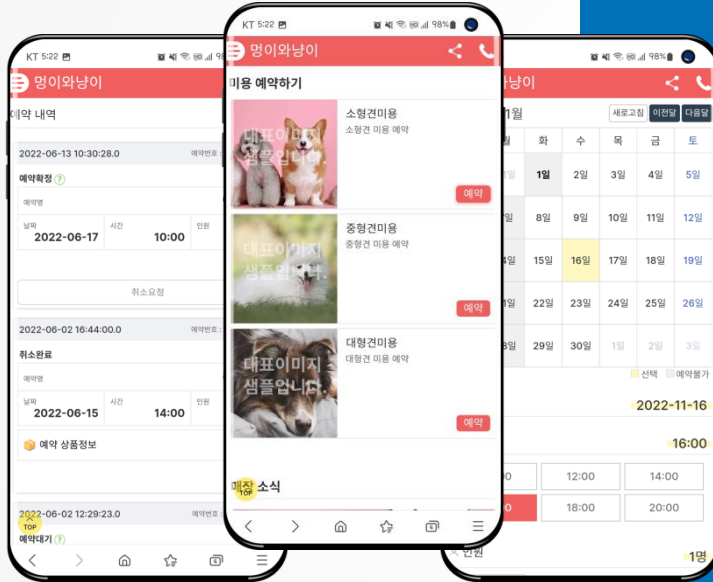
KT 5:22
멍이와냥이
예약 내역
2022-06-13 10:30:28.0
예약번호 :
예약확정 ?
예약명
날짜
2022-06-17
시간
10:00
인원
취소요청
2022-06-02 16:44:00.0
예약번호 :
취소완료
예약명
날짜
2022-06-15
시간
14:00
인원
예약 상품정보
2022-06-02 12:29:23.0
예약번호 :
TOP
예약대기 ?

KT 5:22
98%
멍이와냥이
미용 예약하기
대표이미지 샘플입니다.
소형견미용
소형견 미용 예약
예약
대표이미지 샘플입니다.
중형견미용
중형견 미용 예약
예약
대표이미지 샘플입니다.
대형견미용
대형견 미용 예약
예약
매장 소식
TOP

98%
와냥이
1월
새로고침
이전달
다음달
월
화
수
목
금
토
1일
2일
3일
4일
5일
8일
9일
10일
11일
12일
15일
16일
17일
18일
19일
22일
23일
24일
25일
26일
29일
30일
1일
2일
3일
선택
예약불가
2022-11-16
16:00
:00
12:00
14:00
18:00
20:00
인원
1명